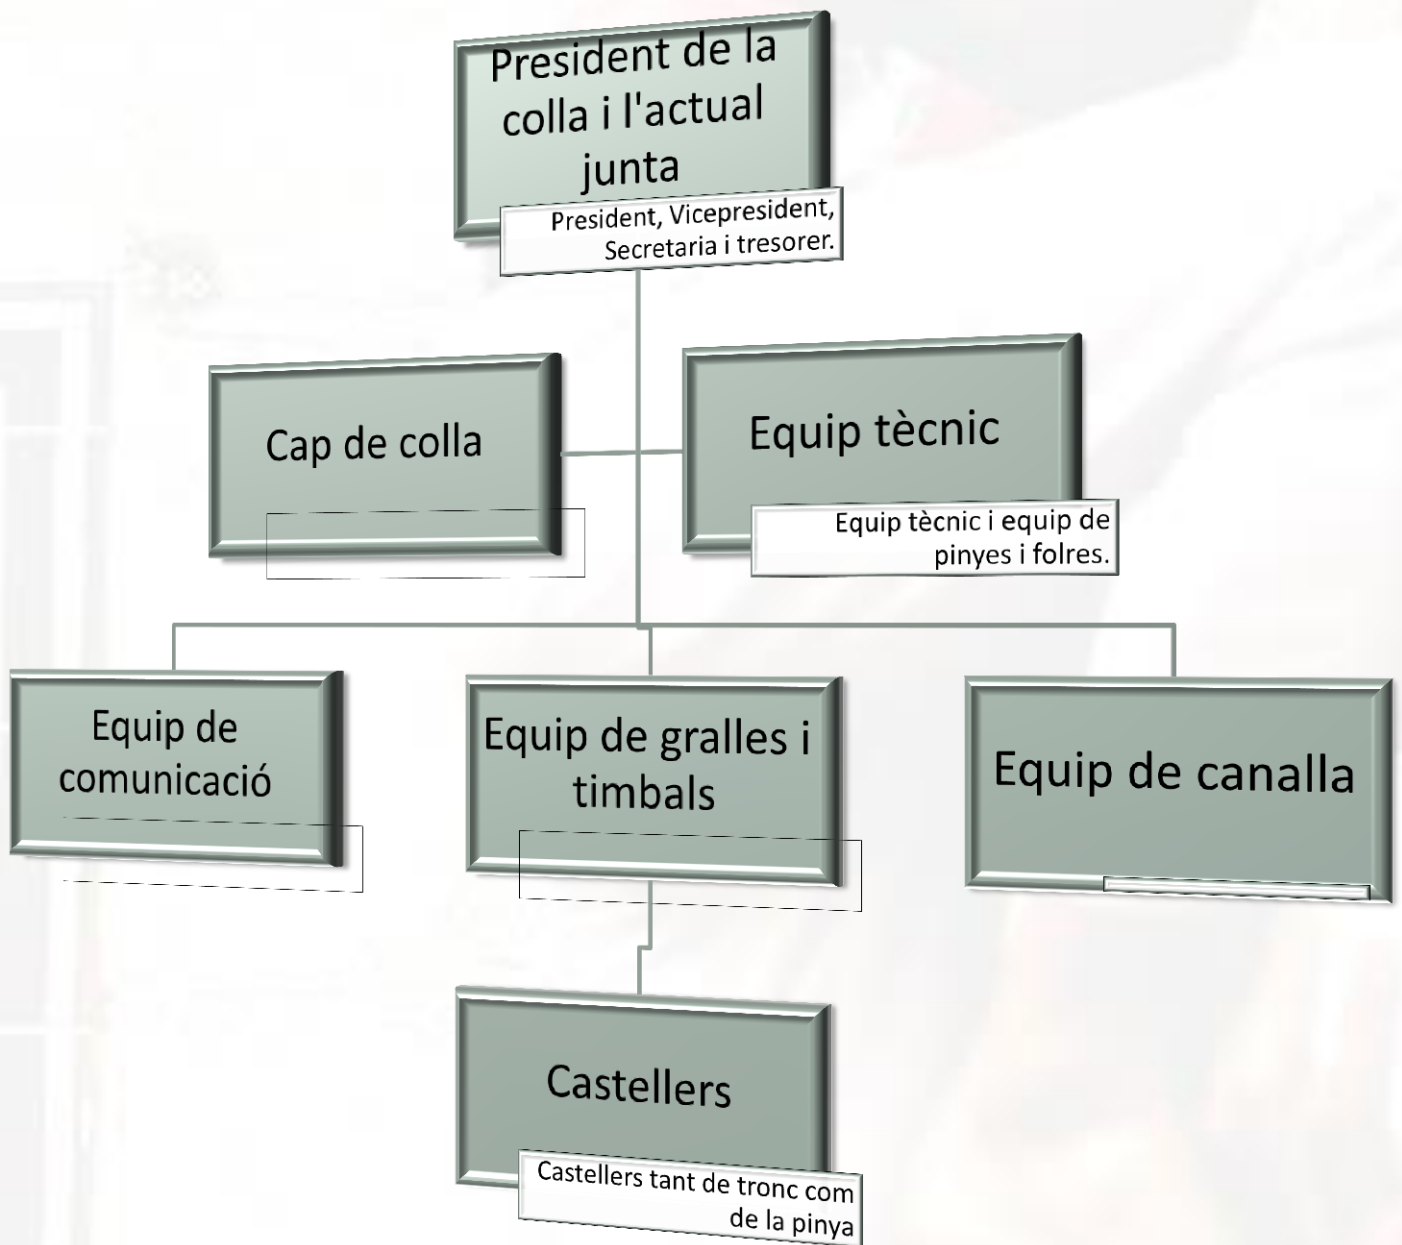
President de la colla i l'actual junta

President, Vicepresident, Secretaria i tresorer.

Cap de colla

Equip tècnic

Equip tècnic i equip de pinyes i folres.

Equip de comunicació

Equip de gralles i timbals

Equip de canalla

Castellers

Castellers tant de tronc com de la pinya